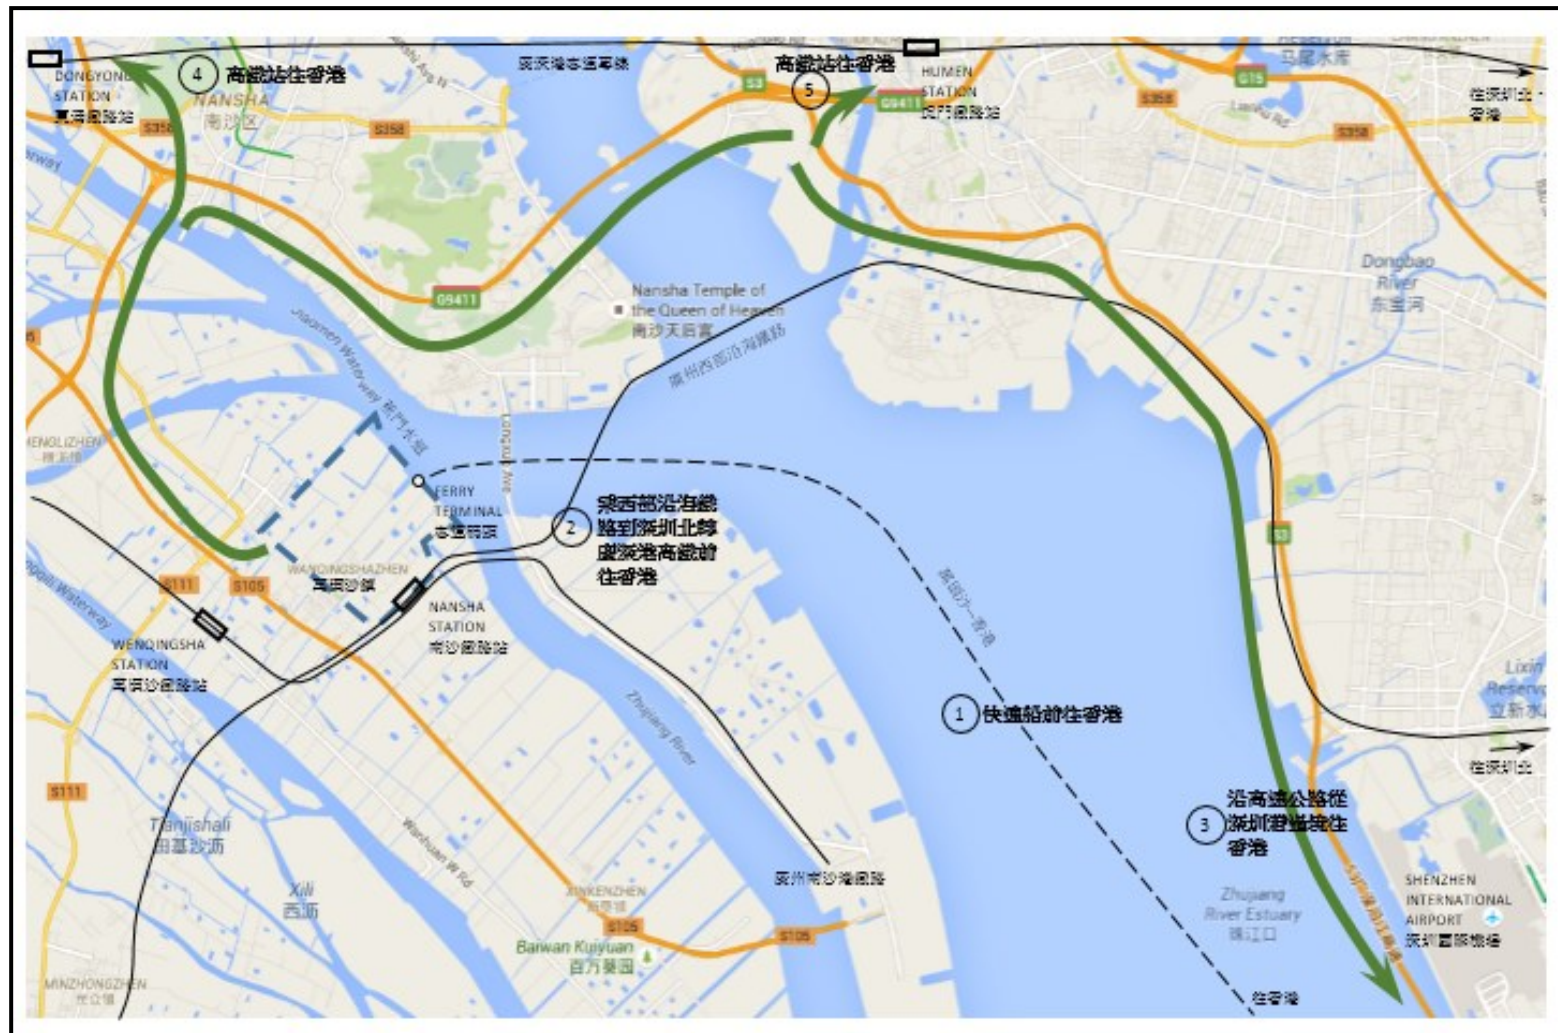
4 高鐵站往香港

DONGYONG STATION
東涌鐵路站

NANSHA
南沙区

S358

S358

廣深港客運專線

5 高鐵站往香港

S3

HUMEN STATION
虎門鐵路站

G9411

G15

马尾水库

S358

S358

往深圳北・香港

G9411

Nansha Temple of the Queen of Heaven
南沙天后宮

廣州西部沿海鐵路

Jiaomen Waterway 蕉門水道

Dongbao River
东宝河

HENGLIZHEN
横沥镇

FERRY TERMINAL
客運碼頭

Longxue Ave

2 乘西部沿海鐵路到深圳北轉廣深港高鐵前往香港

WANQINGSHAZHEN
萬頃沙鎮

S111

S105

NANSHA STATION
南沙鐵路站

南沙—香港

S3

WENQINGSHA STATION
萬頃沙鐵路站

Zhujiang River

1 快速船前往香港

Lixin Reservoir
立新水

往深圳北

S111

Tianjishali
田基沙沥

Wanhuan W Rd

廣州南沙港鐵路

3 沿高速公路從深圳灣通境往香港

Xili
西沥

JINKENZHEN
新垦镇

S105

S105

Zhujiang River Estuary
珠江口

SHENZHEN INTERNATIONAL AIRPORT
深圳國際機場

Baiwan Kuiyuan
百万葵园

MINZHONGZHEN
民众镇

往香港